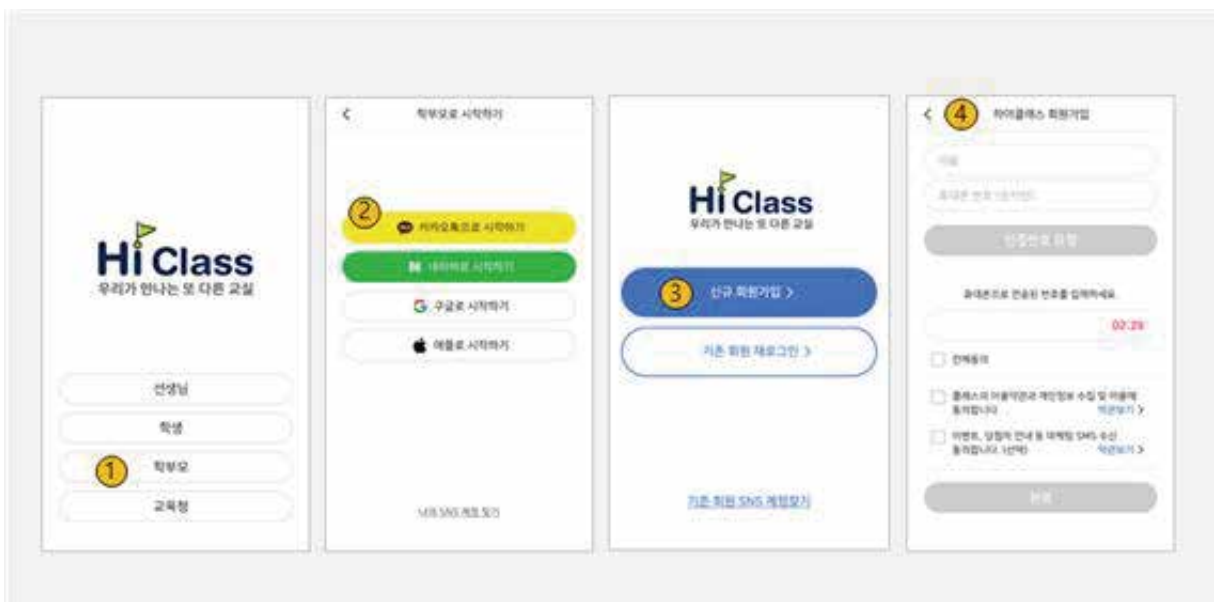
Hi Class
우리가 만나는 또 다른 교실

선생님
학생
① 학부모
교육청

< 학부모로 시작하기

② 카카오톡으로 시작하기
네이버로 시작하기
구글로 시작하기
애플로 시작하기

나의 SNS 계정 찾기

Hi Class
우리가 만나는 또 다른 교실

③ 신규 회원가입 >
기존 회원 재로그인 >

기존 회원 SNS 계정찾기

< ④ 하이클래스 회원가입

이름
휴대폰 번호 (숫자만)
인증번호 요청

휴대폰으로 전송된 번호를 입력하세요
02:29

전체동의
클래스의 이용약관과 개인정보 수집 및 이용에 동의합니다 약관보기 >
이벤트, 알림의 안내 등 마케팅 SMS 수신 동의합니다. (선택) 약관보기 >

완료